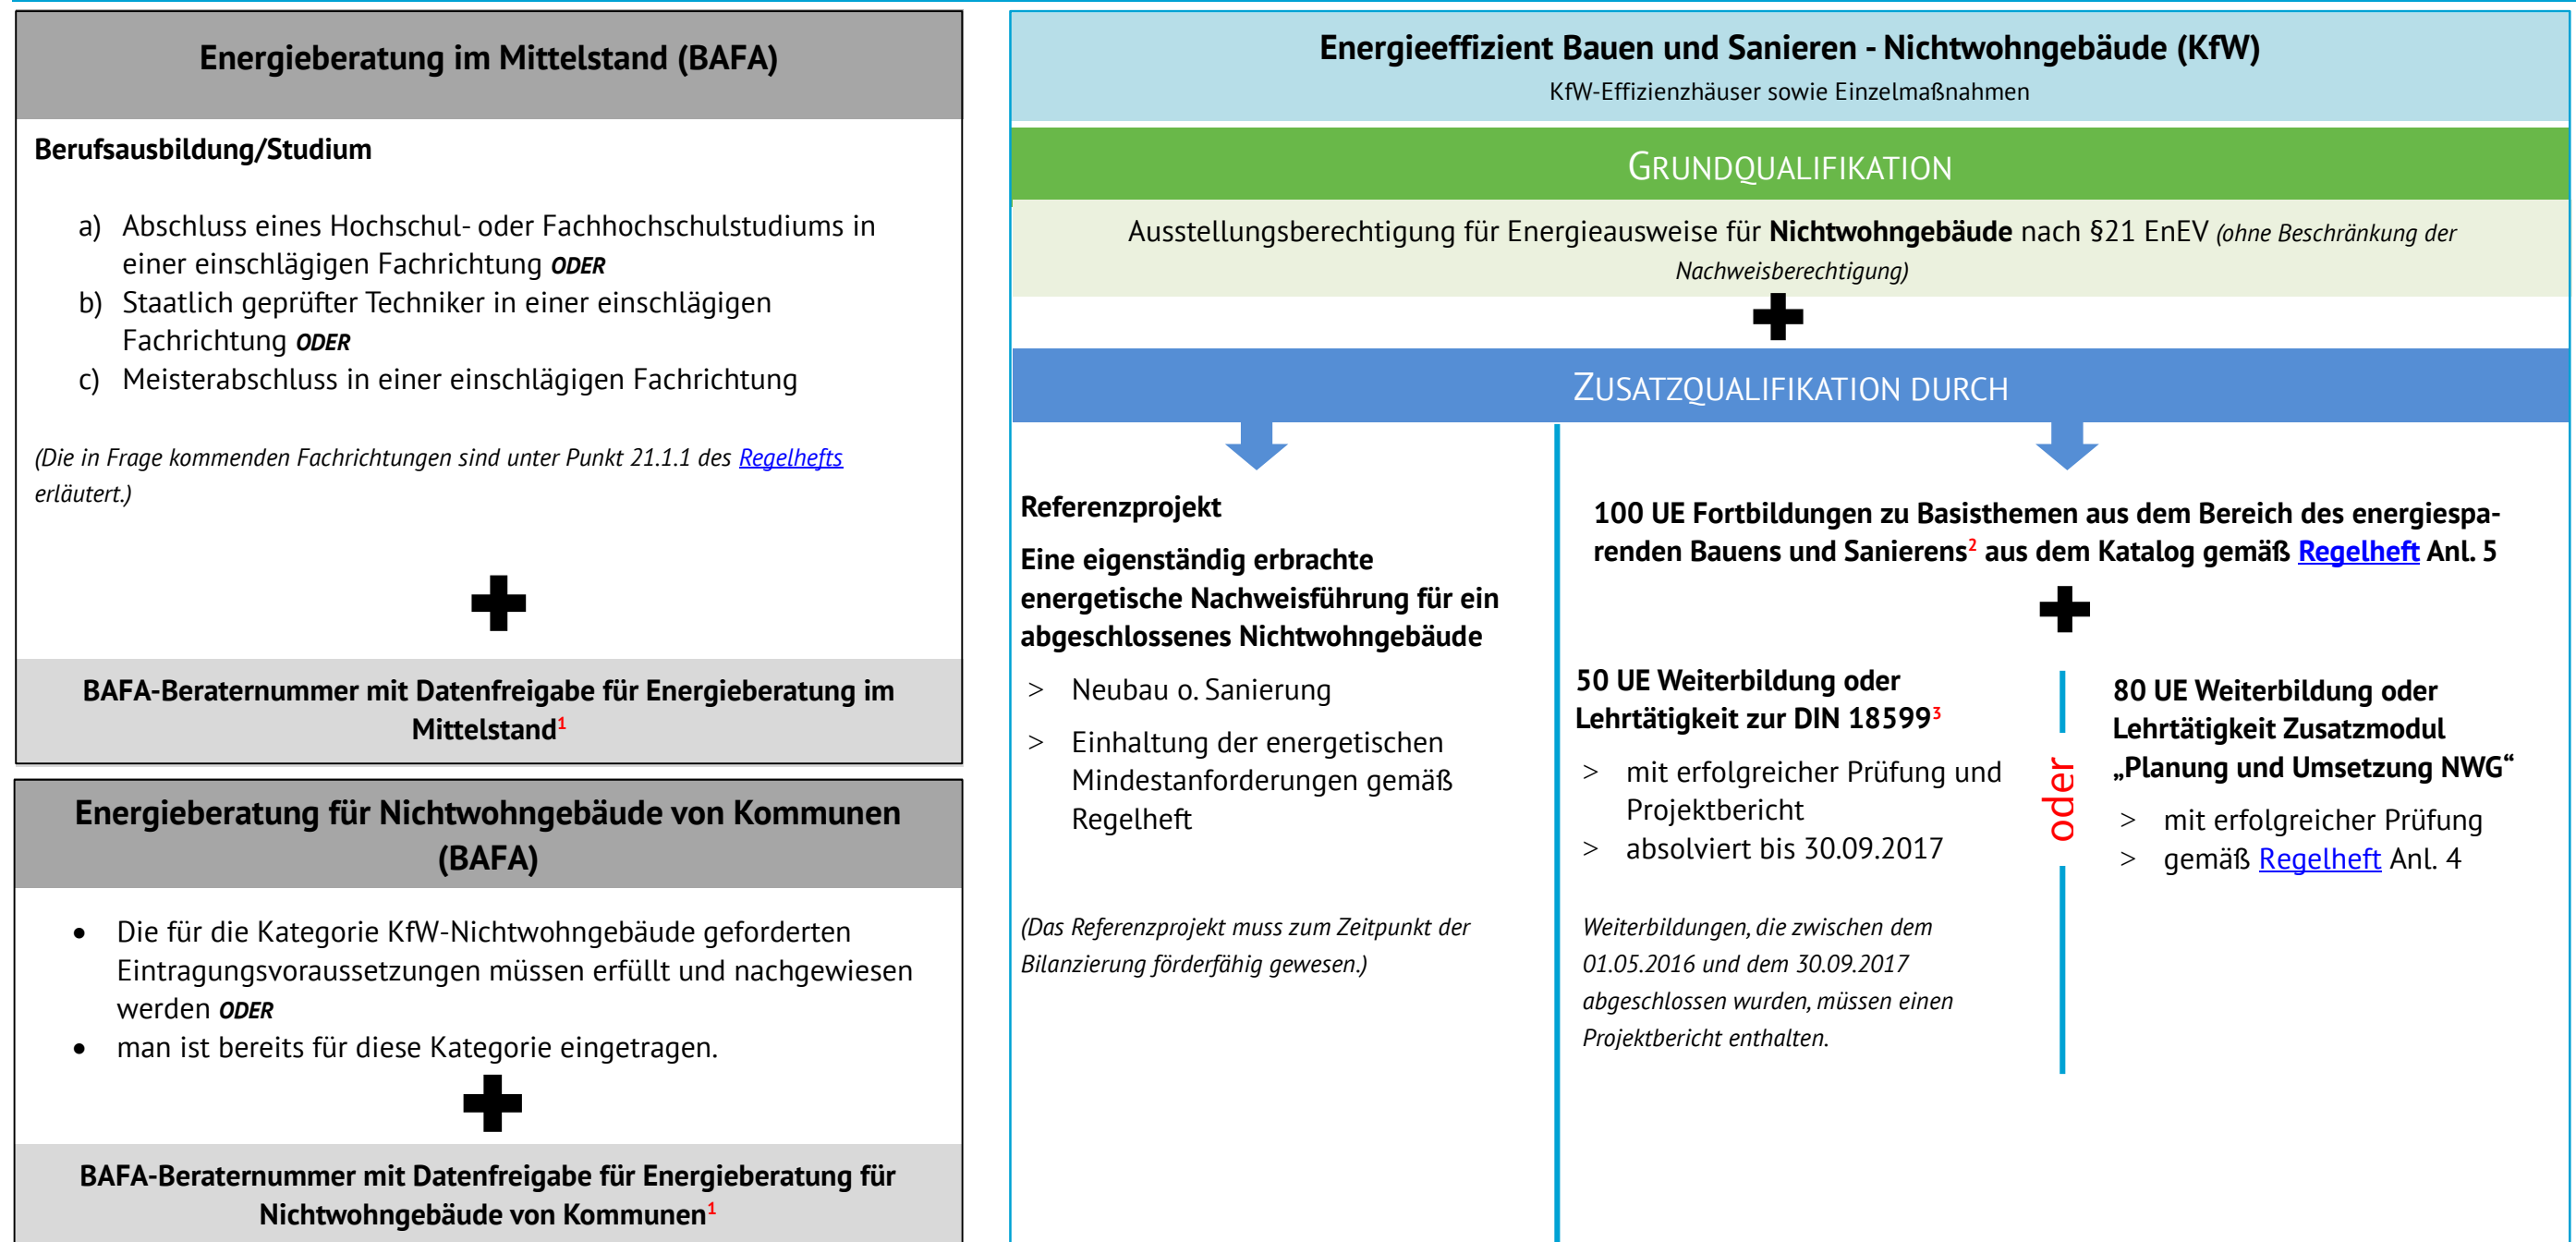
Energieberatung im Mittelstand (BAFA)

Berufsausbildung/Studium

a) Abschluss eines Hochschul- oder Fachhochschulstudiums in einer einschlägigen Fachrichtung **ODER**
b) Staatlich geprüfter Techniker in einer einschlägigen Fachrichtung **ODER**
c) Meisterabschluss in einer einschlägigen Fachrichtung

(Die in Frage kommenden Fachrichtungen sind unter Punkt 21.1.1 des Regelhefts erläutert.)

+

BAFA-Beraternummer mit Datenfreigabe für Energieberatung im Mittelstand$^1$

Energieberatung für Nichtwohngebäude von Kommunen (BAFA)

• Die für die Kategorie KfW-Nichtwohngebäude geforderten Eintragungsvoraussetzungen müssen erfüllt und nachgewiesen werden **ODER**
• man ist bereits für diese Kategorie eingetragen.

+

BAFA-Beraternummer mit Datenfreigabe für Energieberatung für Nichtwohngebäude von Kommunen$^1$

Energieeffizient Bauen und Sanieren - Nichtwohngebäude (KfW)
KfW-Effizienzhäuser sowie Einzelmaßnahmen

GRUNDQUALIFIKATION

Ausstellungsberechtigung für Energieausweise für **Nichtwohngebäude** nach §21 EnEV (ohne Beschränkung der Nachweisberechtigung)

+

ZUSATZQUALIFIKATION DURCH

Referenzprojekt
Eine eigenständig erbrachte energetische Nachweisführung für ein abgeschlossenes Nichtwohngebäude

> Neubau o. Sanierung
> Einhaltung der energetischen Mindestanforderungen gemäß Regelheft

(Das Referenzprojekt muss zum Zeitpunkt der Bilanzierung förderfähig gewesen.)

100 UE Fortbildungen zu Basisthemen aus dem Bereich des energiesparenden Bauens und Sanierens$^2$ aus dem Katalog gemäß Regelheft Anl. 5

+

50 UE Weiterbildung oder Lehrtätigkeit zur DIN 18599$^3$

> mit erfolgreicher Prüfung und Projektbericht
> absolviert bis 30.09.2017

Weiterbildungen, die zwischen dem 01.05.2016 und dem 30.09.2017 abgeschlossen wurden, müssen einen Projektbericht enthalten.

oder

80 UE Weiterbildung oder Lehrtätigkeit Zusatzmodul „Planung und Umsetzung NWG“

> mit erfolgreicher Prüfung
> gemäß Regelheft Anl. 4